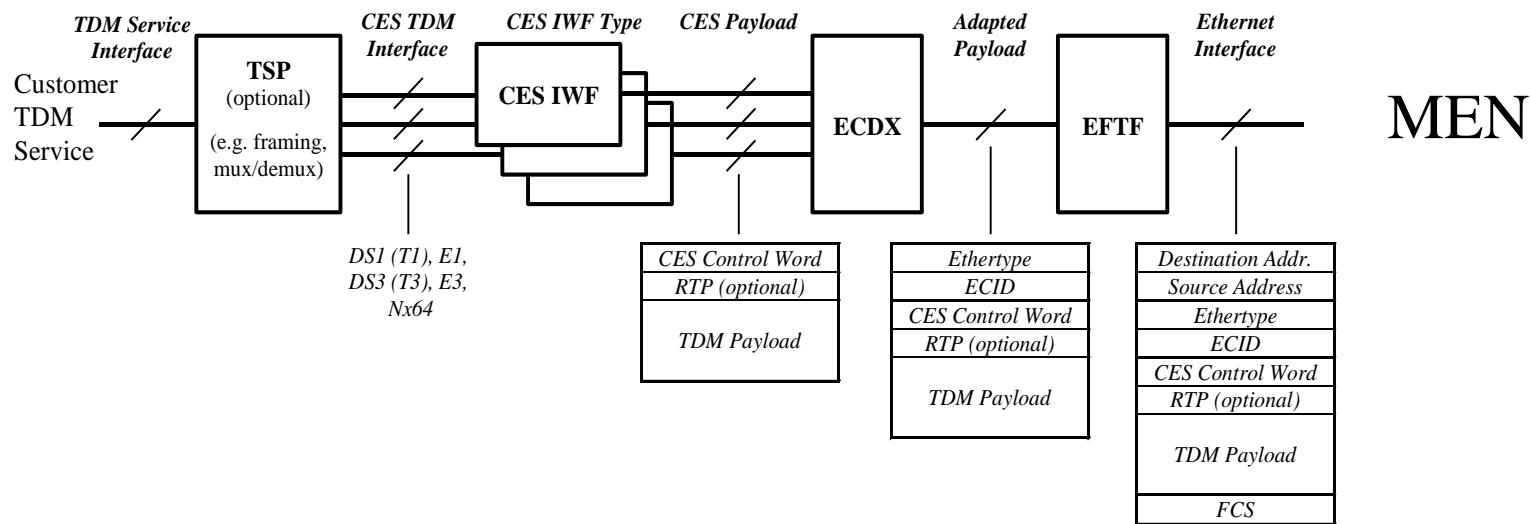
TDM Service Interface

CES TDM Interface

CES IWF Type

CES Payload

Adapted Payload

Ethernet Interface

Customer TDM Service

TSP
(optional)
(e.g. framing, mux/demux)

CES IWF

ECDX

EFTF

MEN

DS1 (T1), E1, DS3 (T3), E3, Nx64

| CES Control Word |
|---|
| RTP (optional) |
| TDM Payload |

| Ethertype |
|---|
| ECID |
| CES Control Word |
| RTP (optional) |
| TDM Payload |

| Destination Addr. |
|---|
| Source Address |
| Ethertype |
| ECID |
| CES Control Word |
| RTP (optional) |
| TDM Payload |
| FCS |